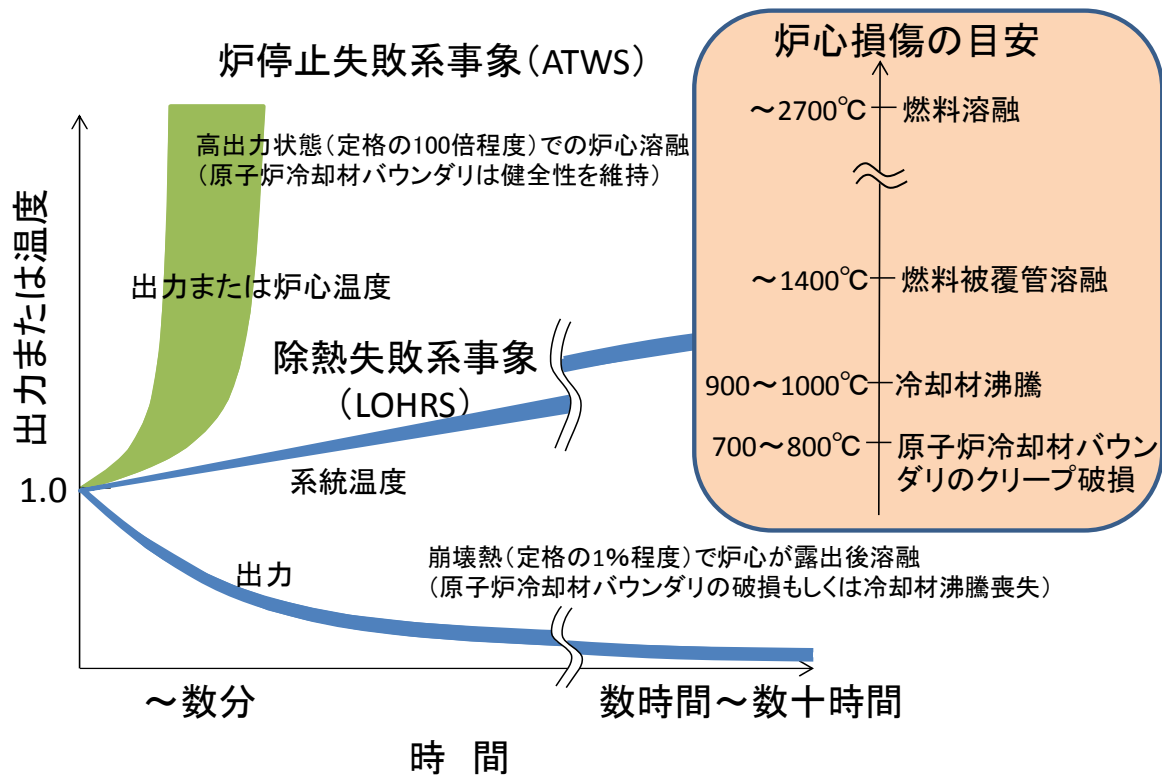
炉停止失敗系事象（ATWS）

高出力状態（定格の100倍程度）での炉心溶融
（原子炉冷却材バウンダリは健全性を維持）

出力または炉心温度

出力または温度

1.0

除熱失敗系事象
（LOHRS）

系統温度

崩壊熱（定格の1%程度）で炉心が露出後溶融
（原子炉冷却材バウンダリの破損もしくは冷却材沸騰喪失）

出力

～数分

数時間～数十時間

時 間

炉心損傷の目安

～2700℃ 燃料溶融

～1400℃ 燃料被覆管溶融

900～1000℃ 冷却材沸騰

700～800℃ 原子炉冷却材バウンダリのクリープ破損